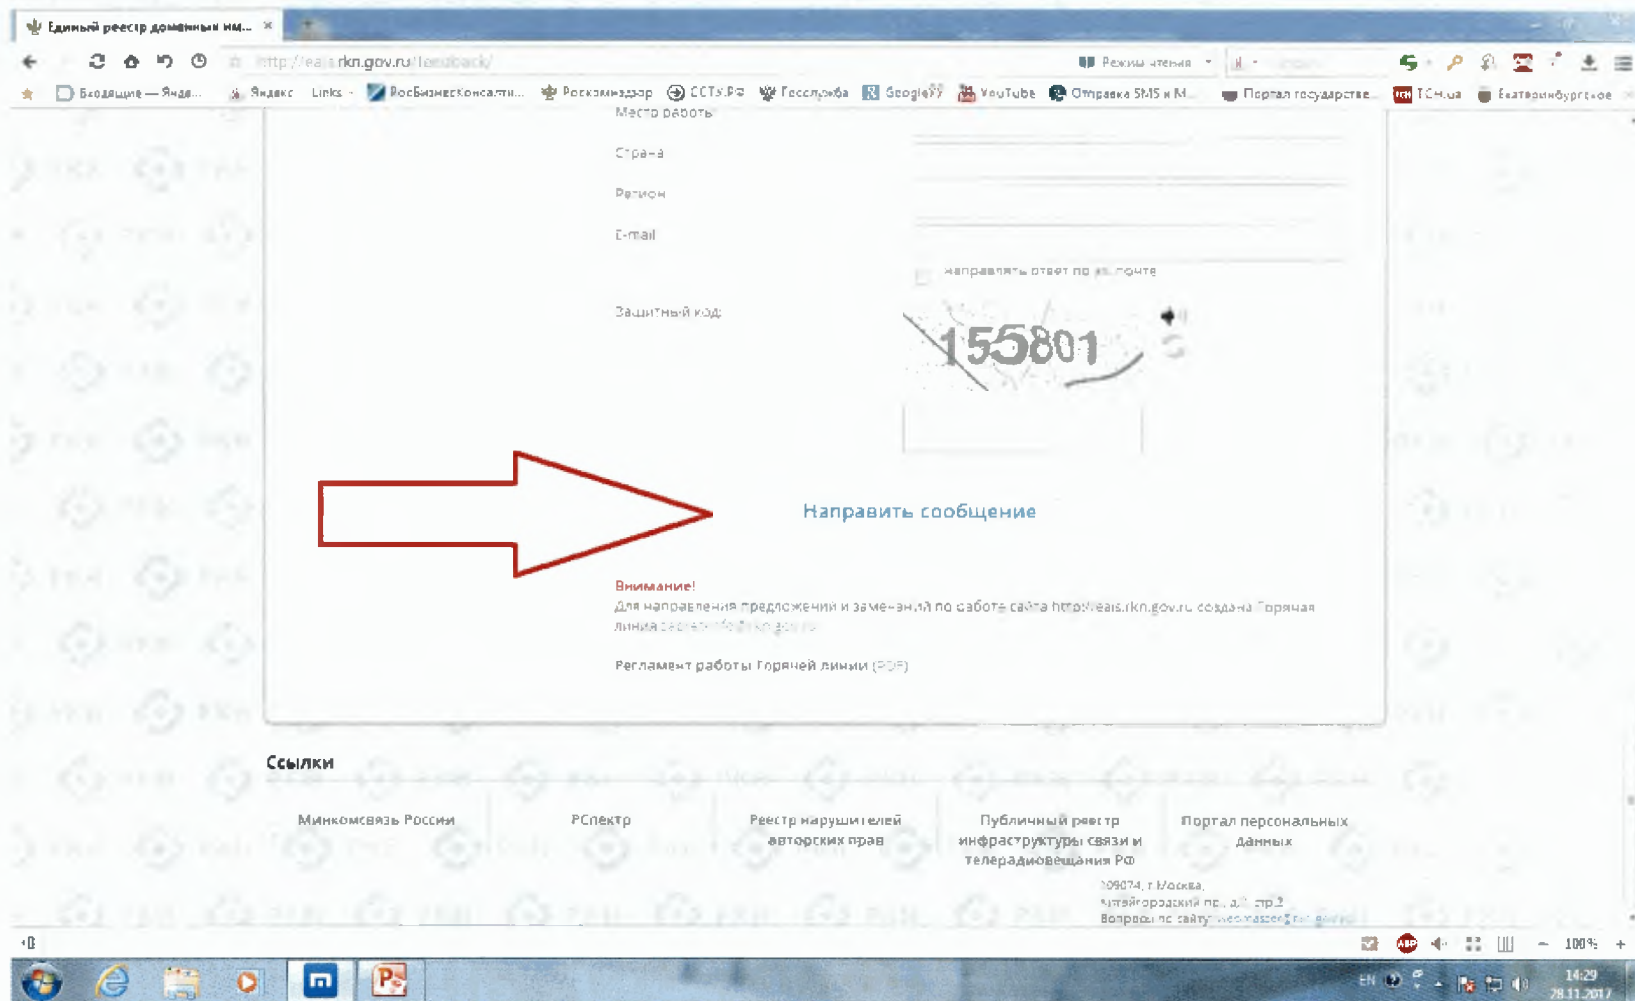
Единый реестр доменных им... ×

http://eais.rkn.gov.ru/feedback/

Режим чтения

Входящие — Янде... Яндекс Links РосБизнесКонсалти... Роскомнадзор ССТУ.РФ Госслужба Google YouTube Отправка SMS и М... Портал государстве... ТСН.ua Екатеринбургское

Место работы

Страна

Регион

E-mail

направлять ответ по эл. почте

Защитный код:

155801

Направить сообщение

Внимание!
Для направления предложений и замечаний по работе сайта http://eais.rkn.gov.ru создана Горячая линия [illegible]

Регламент работы Горячей линии (PDF)

Ссылки

Минкомсвязь России

РСпектр

Реестр нарушителей авторских прав

Публичный реестр инфраструктуры связи и телерадиовещания РФ

Портал персональных данных

109074, г.Москва, Китайгородский пр., д.7, стр.2
Вопросы по сайту: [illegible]

100%

EN

14:29
28.11.2017